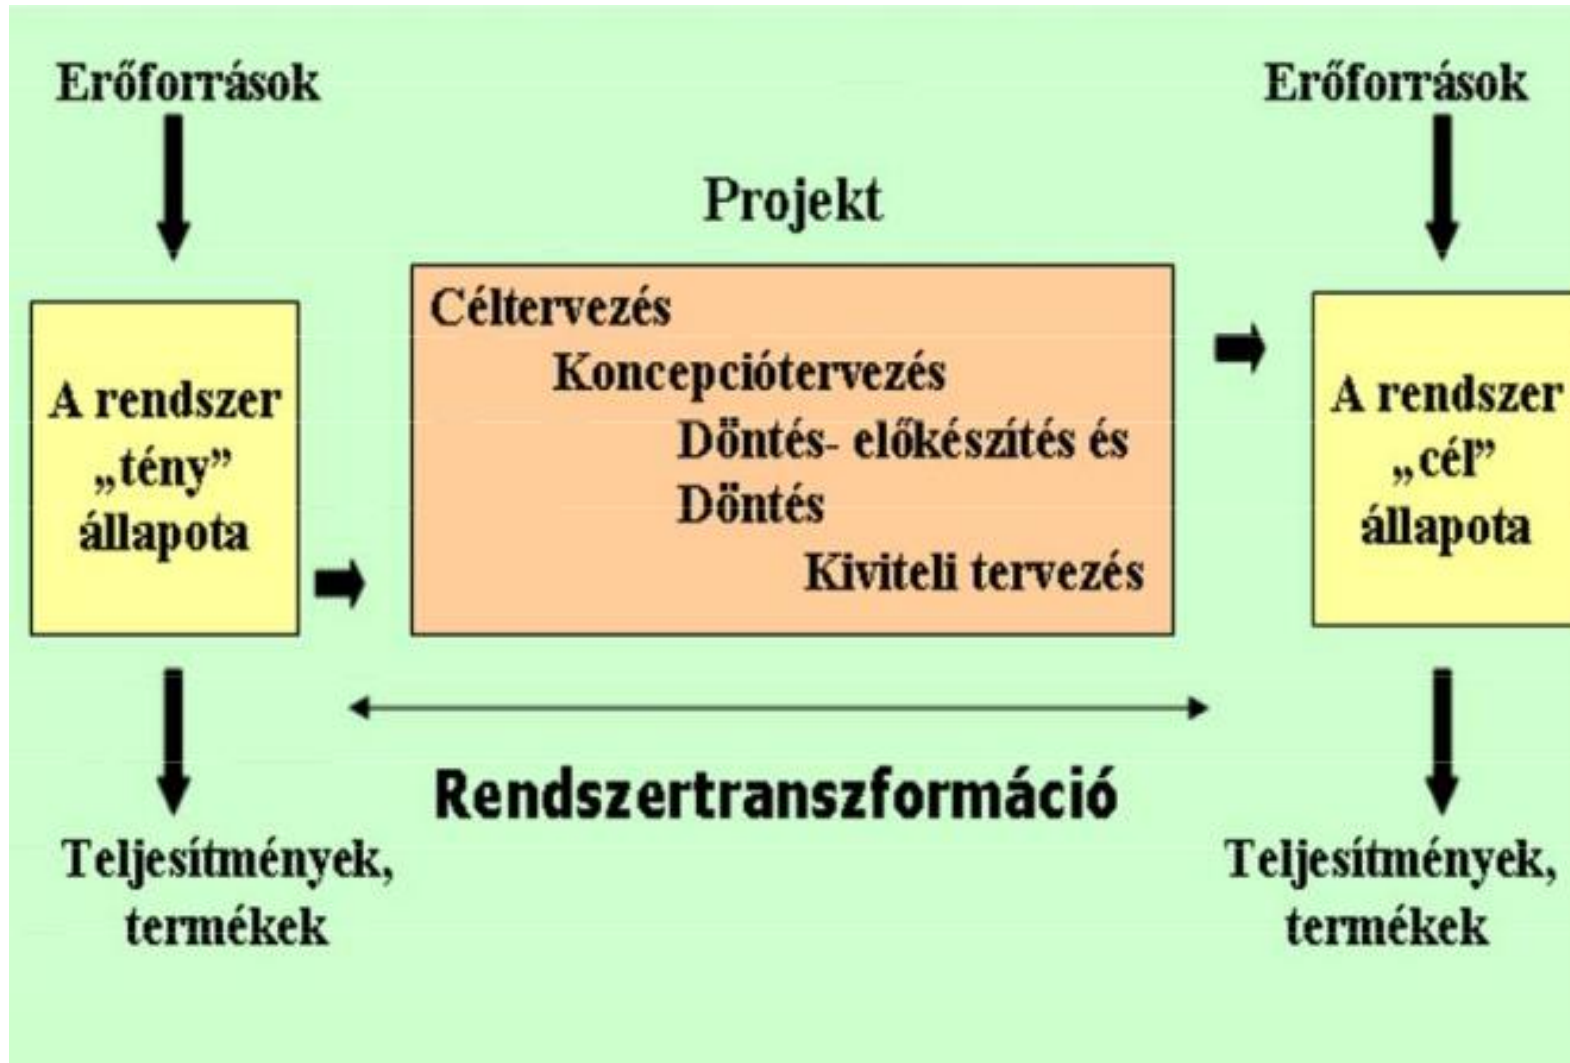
Erőforrások

Erőforrások

Projekt

A rendszer „tény" állapota

Céltervezés
Koncepciótervezés
Döntés- előkészítés és
Döntés
Kiviteli tervezés

A rendszer „cél" állapota

Rendszertranszformáció

Teljesítmények, termékek

Teljesítmények, termékek